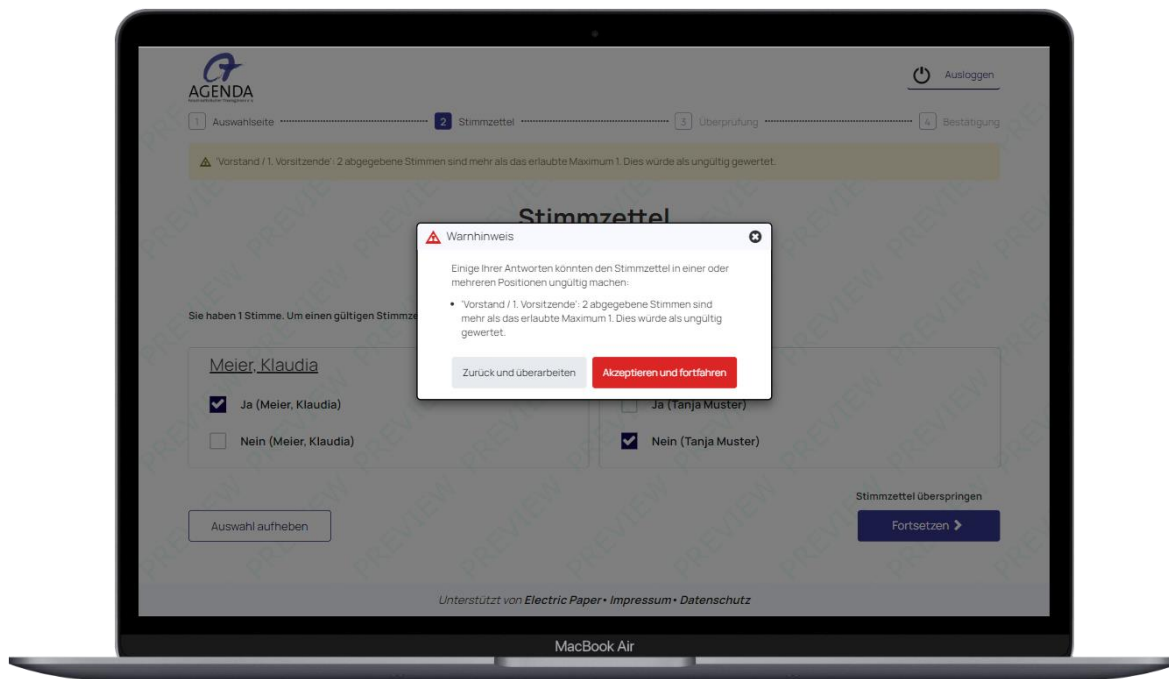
AGENDA
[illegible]

Ausloggen

1 Auswahlseite 2 Stimmzettel 3 Überprüfung 4 Bestätigung

⚠ 'Vorstand / 1. Vorsitzende': 2 abgegebene Stimmen sind mehr als das erlaubte Maximum 1. Dies würde als ungültig gewertet.

Stimmzettel

Sie haben 1 Stimme. Um einen gültigen Stimmze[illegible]

Meier, Klaudia
Ja (Meier, Klaudia)
Nein (Meier, Klaudia)

Ja (Tanja Muster)
Nein (Tanja Muster)

Warnhinweis

Einige Ihrer Antworten könnten den Stimmzettel in einer oder mehreren Positionen ungültig machen:

• 'Vorstand / 1. Vorsitzende': 2 abgegebene Stimmen sind mehr als das erlaubte Maximum 1. Dies würde als ungültig gewertet.

Zurück und überarbeiten
Akzeptieren und fortfahren

Stimmzettel überspringen

Auswahl aufheben
Fortsetzen >

Unterstützt von Electric Paper • Impressum • Datenschutz

PREVIEW

MacBook Air